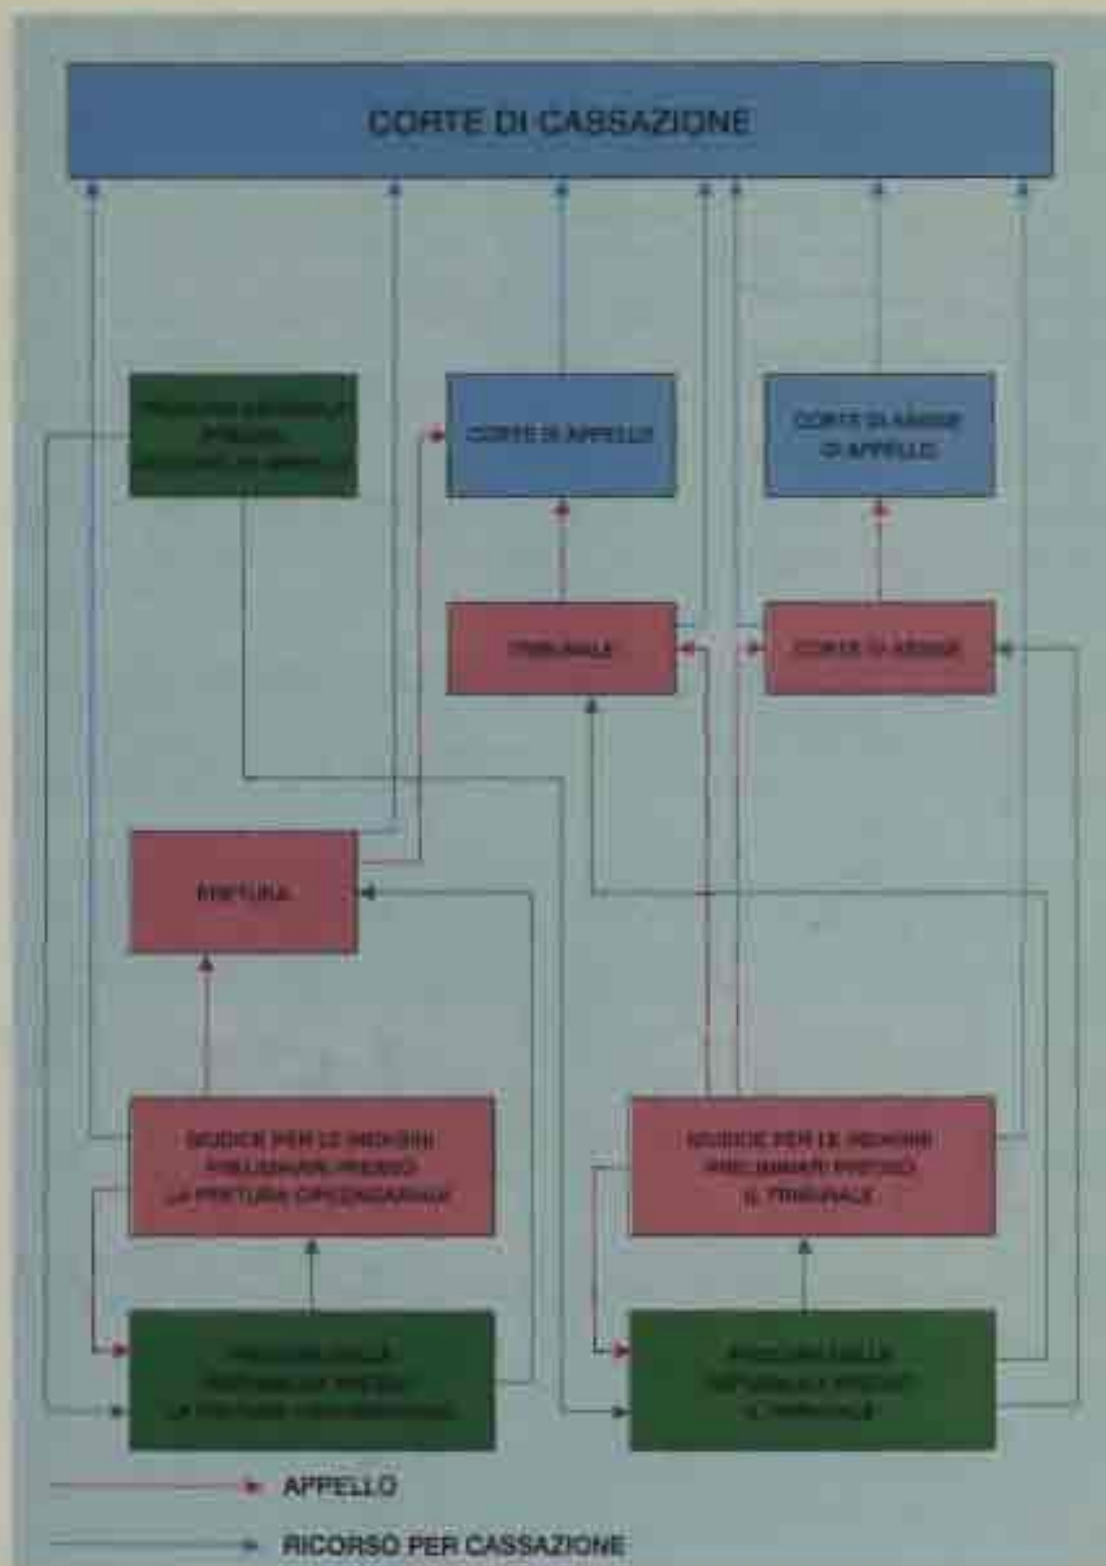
CORTE DI CASSAZIONE

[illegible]

CORTE DI APPELLO

CORTE DI ASSISE DI APPELLO

TRIBUNALE

CORTE DI ASSISE

PRETURA

GIUDICE PER LE INDAGINI PRELIMINARI PRESSO LA PRETURA CIRCONDARIALE

GIUDICE PER LE INDAGINI PRELIMINARI PRESSO IL TRIBUNALE

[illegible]

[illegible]

APPELLO

RICORSO PER CASSAZIONE